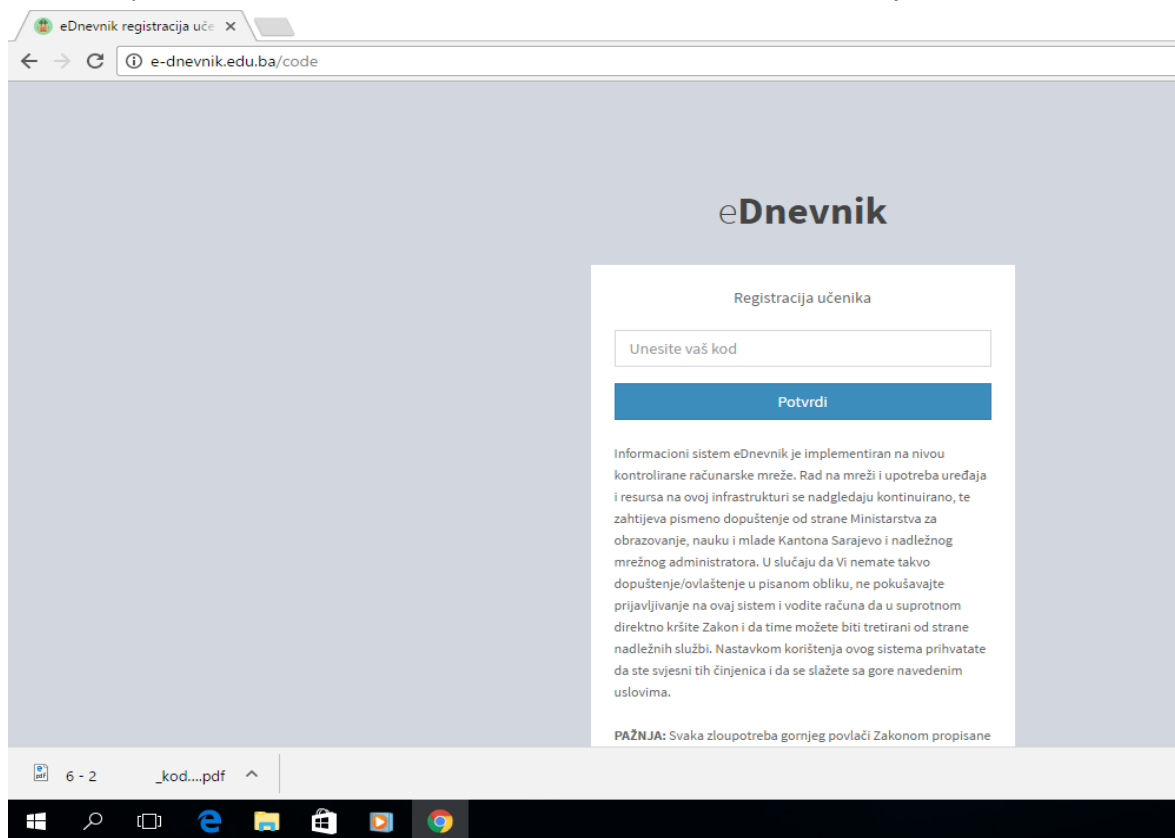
eDnevnik registracija uče ×

e-dnevnik.edu.ba/code

eDnevnik

Registracija učenika

Unesite vaš kod

Potvrdi

Informacioni sistem eDnevnik je implementiran na nivou kontrolirane računarske mreže. Rad na mreži i upotreba uređaja i resursa na ovoj infrastrukturi se nadgledaju kontinuirano, te zahtijeva pismeno dopuštenje od strane Ministarstva za obrazovanje, nauku i mlade Kantona Sarajevo i nadležnog mrežnog administratora. U slučaju da Vi nemate takvo dopuštenje/ovlaštenje u pisanom obliku, ne pokušavajte prijavljivanje na ovaj sistem i vodite računa da u suprotnom direktno kršite Zakon i da time možete biti tretirani od strane nadležnih službi. Nastavkom korištenja ovog sistema prihvatate da ste svjesni tih činjenica i da se slažete sa gore navedenim uslovima.

PAŽNJA: Svaka zloupotreba gornjeg povlači Zakonom propisane

6 - 2 _kod....pdf